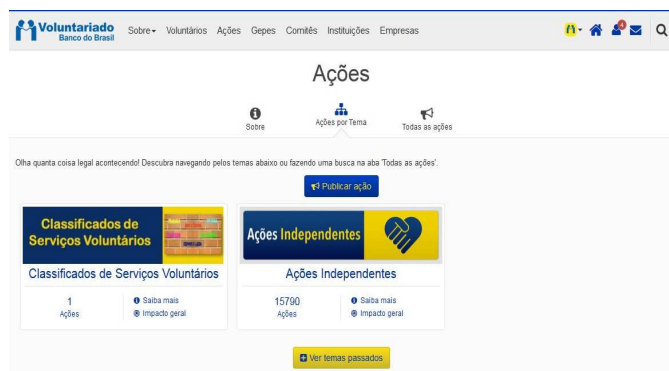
Voluntariado Banco do Brasil Sobre Voluntários Ações Gepes Comitês Instituições Empresas

4

Ações

Sobre

Ações por Tema

Todas as ações

Olha quanta coisa legal acontecendo! Descubra navegando pelos temas abaixo ou fazendo uma busca na aba 'Todas as ações'.

Publicar ação

Classificados de Serviços Voluntários

Classificados de Serviços Voluntários

1
Ações

Saiba mais
Impacto geral

Ações Independentes

Ações Independentes

15790
Ações

Saiba mais
Impacto geral

Ver temas passados